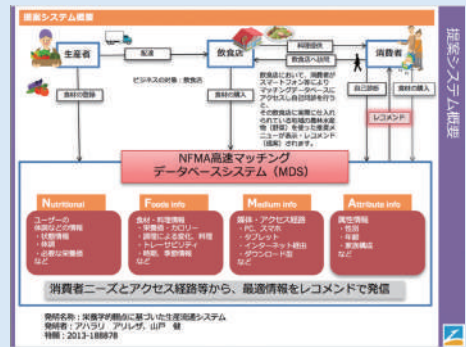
提案システム概要

生産者

配送

飲食店

料理提供

消費者

飲食店へ訪問

ビジネスの対象：飲食店

食材の登録

食材の購入

飲食店において、消費者がスマートフォン等によりマッチングデータベースにアクセスし自己診断を行うと、その飲食店に食事に含まれている各種の農林水産物（野菜）を使った健康メニューが表示・レコメンド（提案）されます。

自己診断

食材の購入

レコメンド

NFMA高速マッチング
データベースシステム（MDS）

Nutritional
ユーザーの体調などの情報
・状態情報
・体調
・必要な栄養価
など

Foods info
食材・料理情報
・栄養価・カロリー
・調理による変化、料理
・トレーサビリティ
・時期、季節情報
など

Medium info
媒体・アクセス経路
・PC、スマホ
・タブレット
・インターネット経由
・ダウンロード型
など

Attribute info
属性情報
・性別
・年齢
・家族構成
など

消費者ニーズとアクセス経路等から、最適情報をレコメンドで発信

発明名称：栄養学的観点に基づいた生産流通システム
発明者：アハラリ アリレザ、山戸 健
特願：2013-188878

提案システム概要